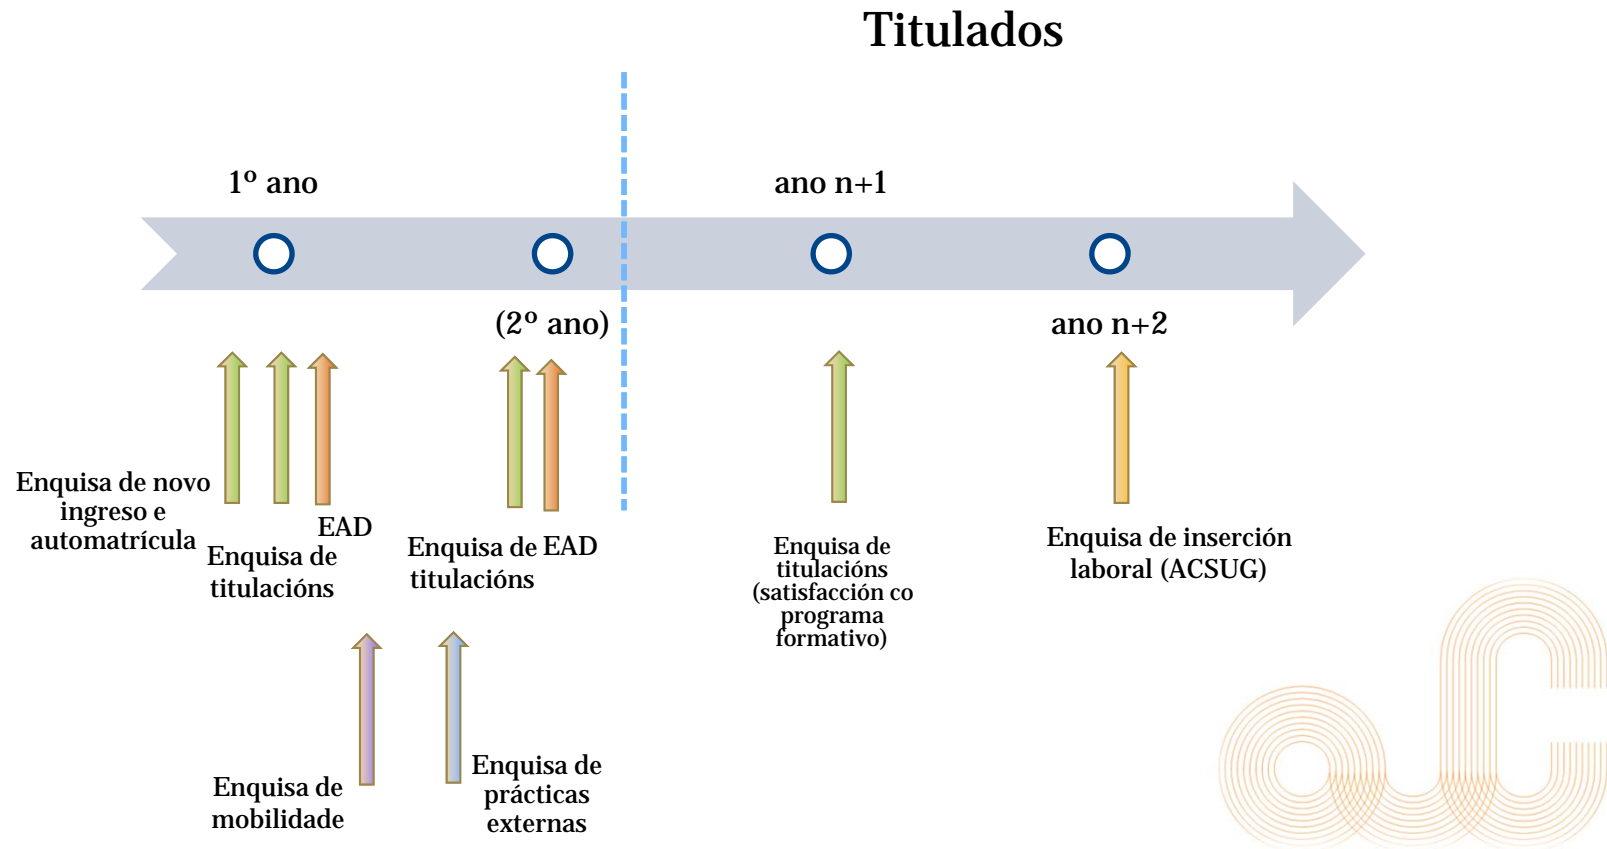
Titulados

1º ano

(2º ano)

ano n+1

ano n+2

Enquisa de novo ingreso e automatrícula

EAD

Enquisa de titulacións

Enquisa de EAD

titulacións

Enquisa de titulacións (satisfacción co programa formativo)

Enquisa de inserción laboral (ACSUG)

Enquisa de mobilidade

Enquisa de prácticas externas